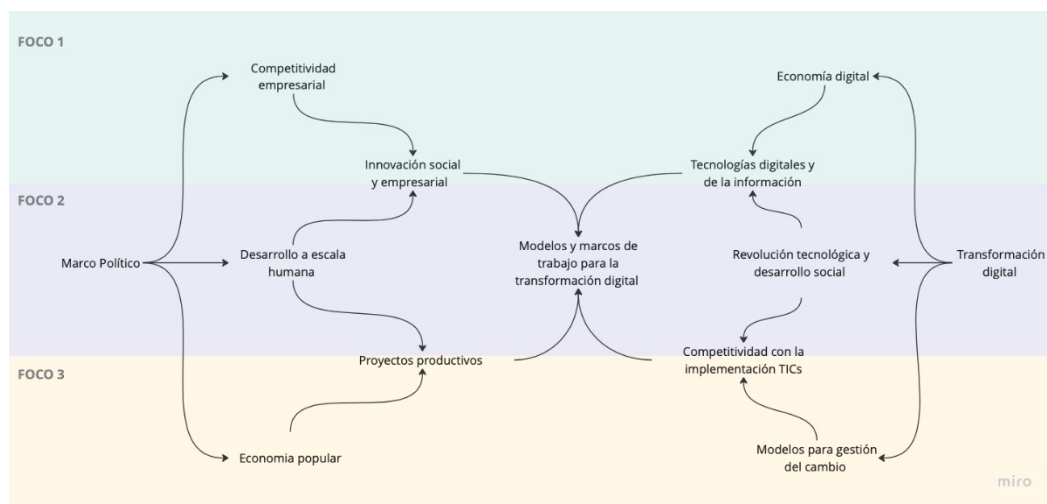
FOCO 1

Competitividad empresarial

Economía digital

Innovación social y empresarial

Tecnologías digitales y de la información

FOCO 2

Marco Político

Desarrollo a escala humana

Modelos y marcos de trabajo para la transformación digital

Revolución tecnológica y desarrollo social

Transformación digital

FOCO 3

Proyectos productivos

Competitividad con la implementación TICs

Economia popular

Modelos para gestión del cambio

miro